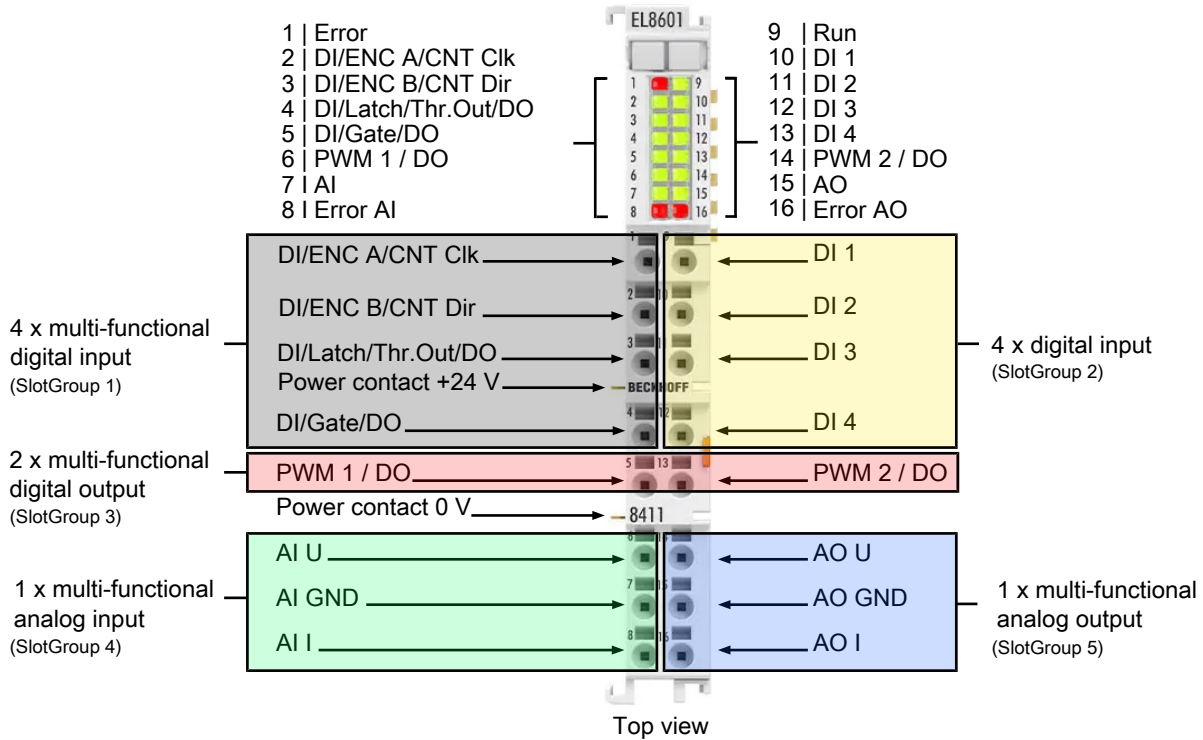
EL8601

1 | Error
2 | DI/ENC A/CNT Clk
3 | DI/ENC B/CNT Dir
4 | DI/Latch/Thr.Out/DO
5 | DI/Gate/DO
6 | PWM 1 / DO
7 I AI
8 I Error AI

9 | Run
10 | DI 1
11 | DI 2
12 | DI 3
13 | DI 4
14 | PWM 2 / DO
15 | AO
16 | Error AO

1 2 3 4 5 6 7 8 9 10 11 12 13 14 15 16

4 x multi-functional digital input
(SlotGroup 1)

DI/ENC A/CNT Clk
DI/ENC B/CNT Dir
DI/Latch/Thr.Out/DO
Power contact +24 V
DI/Gate/DO

BECKHOFF

DI 1
DI 2
DI 3
DI 4

4 x digital input
(SlotGroup 2)

2 x multi-functional digital output
(SlotGroup 3)

PWM 1 / DO
PWM 2 / DO

Power contact 0 V
8411

1 x multi-functional analog input
(SlotGroup 4)

AI U
AI GND
AI I

AO U
AO GND
AO I

1 x multi-functional analog output
(SlotGroup 5)

Top view